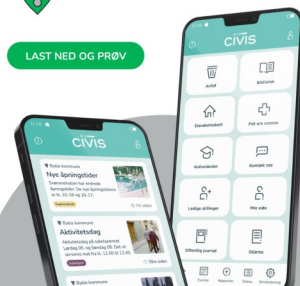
LAST NED OG PRØV

civis

Avfall

Bibliotek

Eiendomsskatt

Finn din tjeneste

Kulturskolen

Kontakt oss

Ledige stillinger

Min side

Offentlig journal

Skjema

civis

Byløs kommune

Nye åpningstider

Svømmehallen har endrede åpningstider. Den nye åpningstiden vil være

Les mer

Byløs kommune

Aktivitetsdag

Aktivitetsdag på sykehjemmet Lørdag 5h. og Søndag 6h. Det vil serveres mat fra kl. 11.00 til 13.00

Byløs kommune